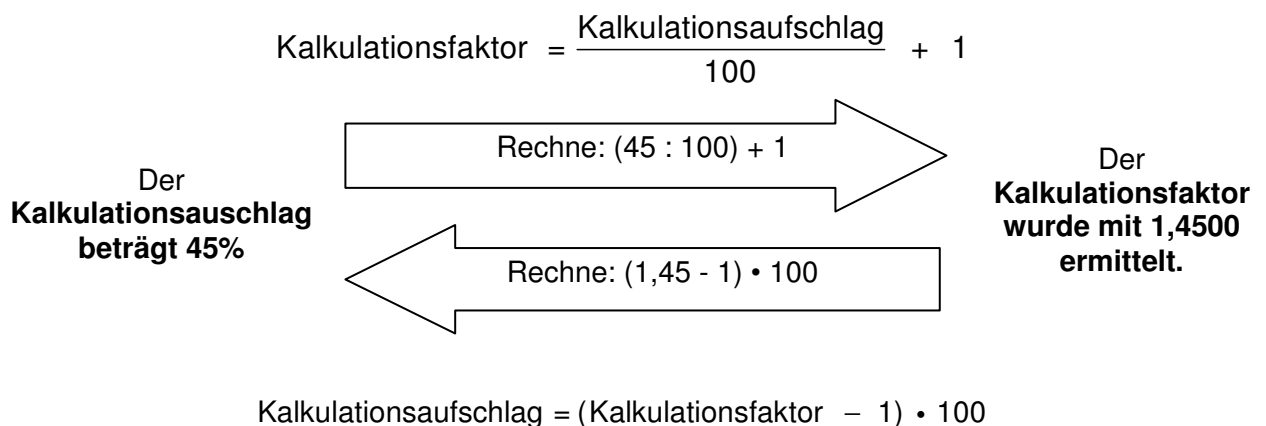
Kalkulationsfaktor $= \frac{\text{Kalkulationsaufschlag}}{100} + 1$

Rechne: (45 : 100) + 1

Der **Kalkulationsauschlag beträgt 45%**

Der **Kalkulationsfaktor wurde mit 1,4500 ermittelt.**

Rechne: (1,45 - 1) • 100

Kalkulationsaufschlag = (Kalkulationsfaktor − 1) • 100